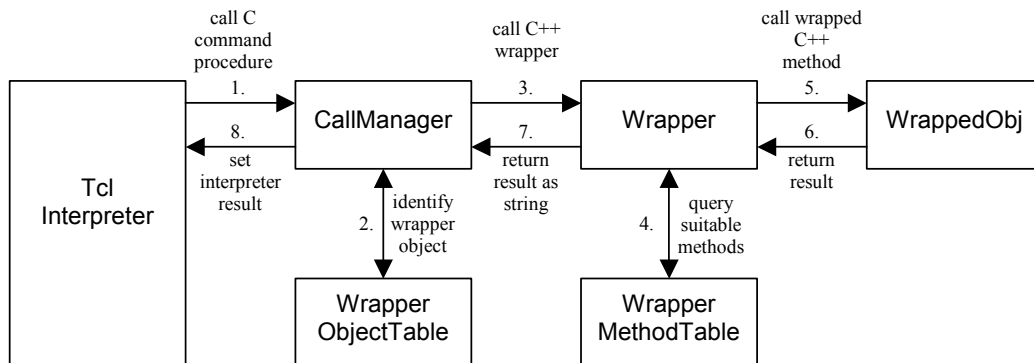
call C command procedure

1.

8.

set interpreter result

Tcl Interpreter

CallManager

2.

identify wrapper object

Wrapper ObjectTable

call C++ wrapper

3.

7.

return result as string

Wrapper

4.

query suitable methods

Wrapper MethodTable

call wrapped C++ method

5.

6.

return result

WrappedObj